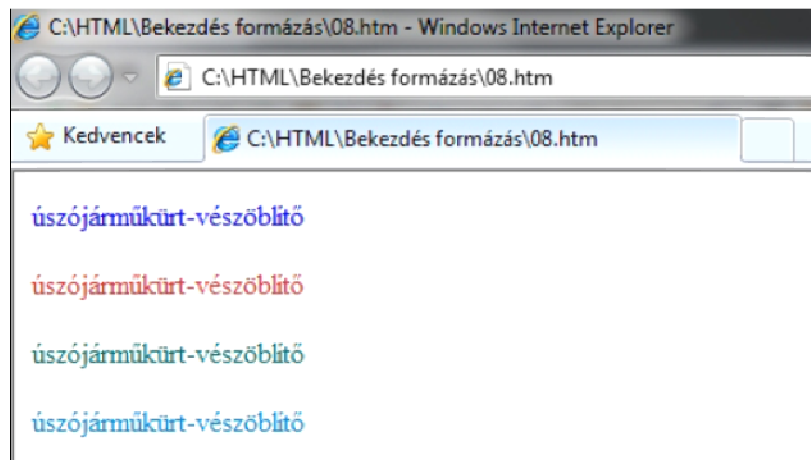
C:\HTML\Bekezdés formázás\08.htm - Windows Internet Explorer

C:\HTML\Bekezdés formázás\08.htm

Kedvencek

C:\HTML\Bekezdés formázás\08.htm

úszójárműkürt-vészőblítő

úszójárműkürt-vészőblítő

úszójárműkürt-vészőblítő

úszójárműkürt-vészőblítő